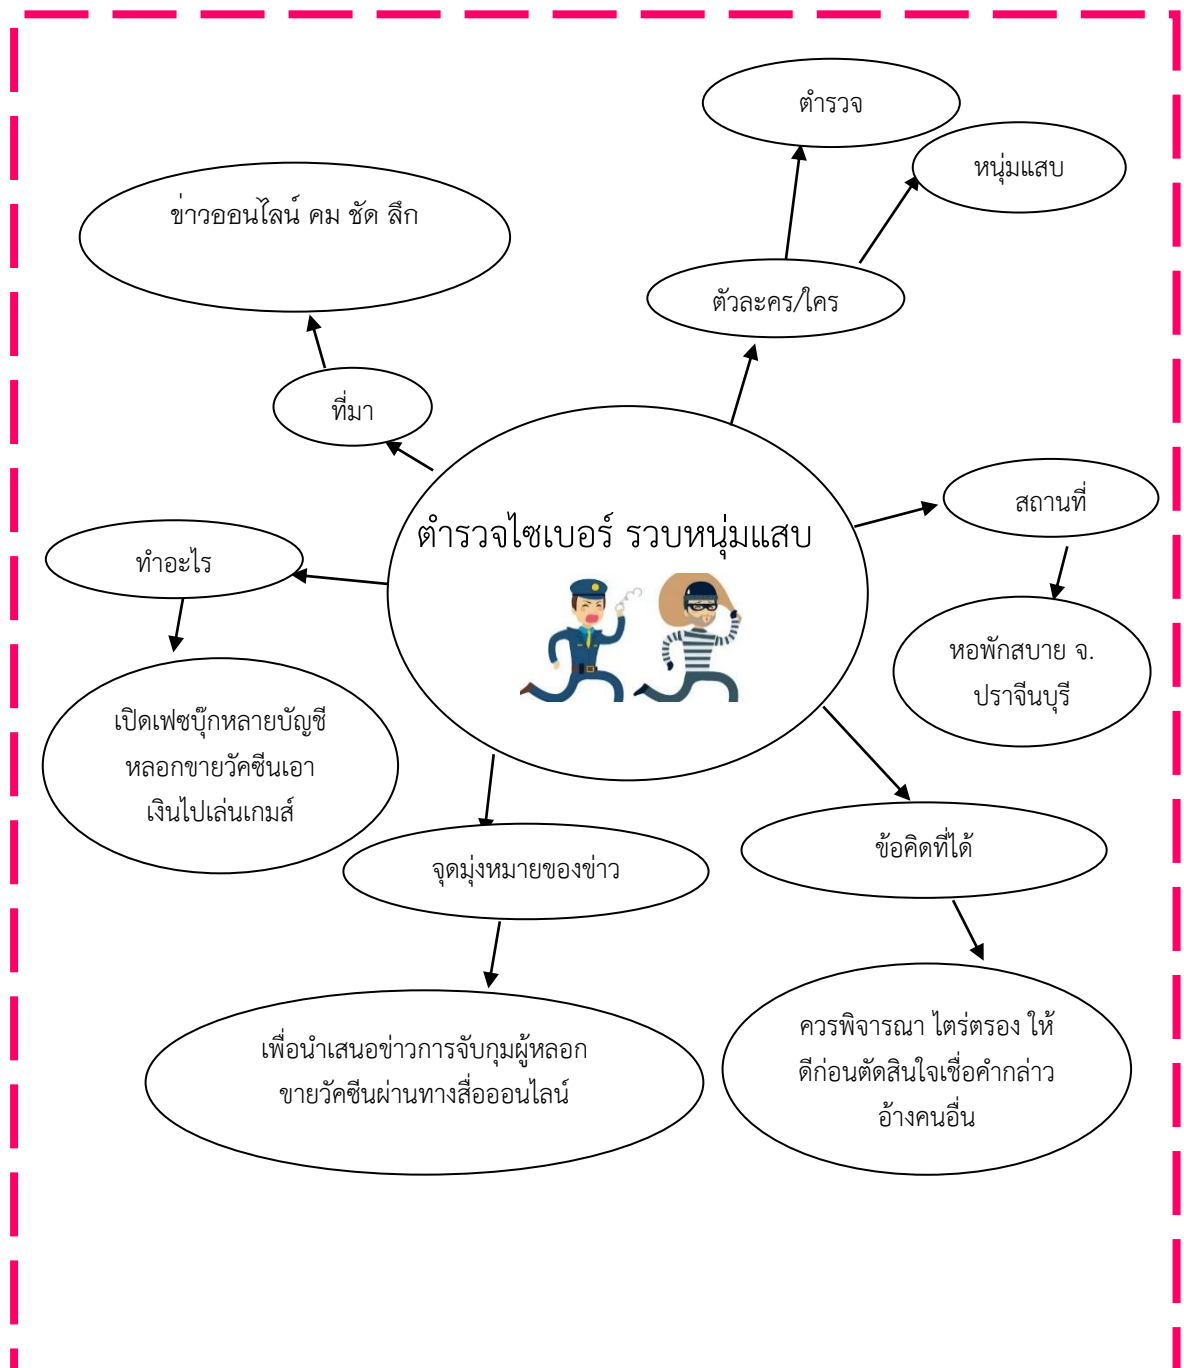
ตำรวจไซเบอร์ รวบหนุ่มแสบ

ที่มา

ข่าวออนไลน์ คม ชัด ลึก

ตัวละคร/ใคร

ตำรวจ

หนุ่มแสบ

สถานที่

หอพักสบาย จ. ปราจีนบุรี

ทำอะไร

เปิดเฟซบุ๊กหลายบัญชี หลอกขายวัคซีนเอาเงินไปเล่นเกมส์

จุดมุ่งหมายของข่าว

เพื่อนำเสนอข่าวการจับกุมผู้หลอกขายวัคซีนผ่านทางสื่อออนไลน์

ข้อคิดที่ได้

ควรพิจารณา ไตร่ตรอง ให้ดีก่อนตัดสินใจเชื่อคำกล่าวอ้างคนอื่น